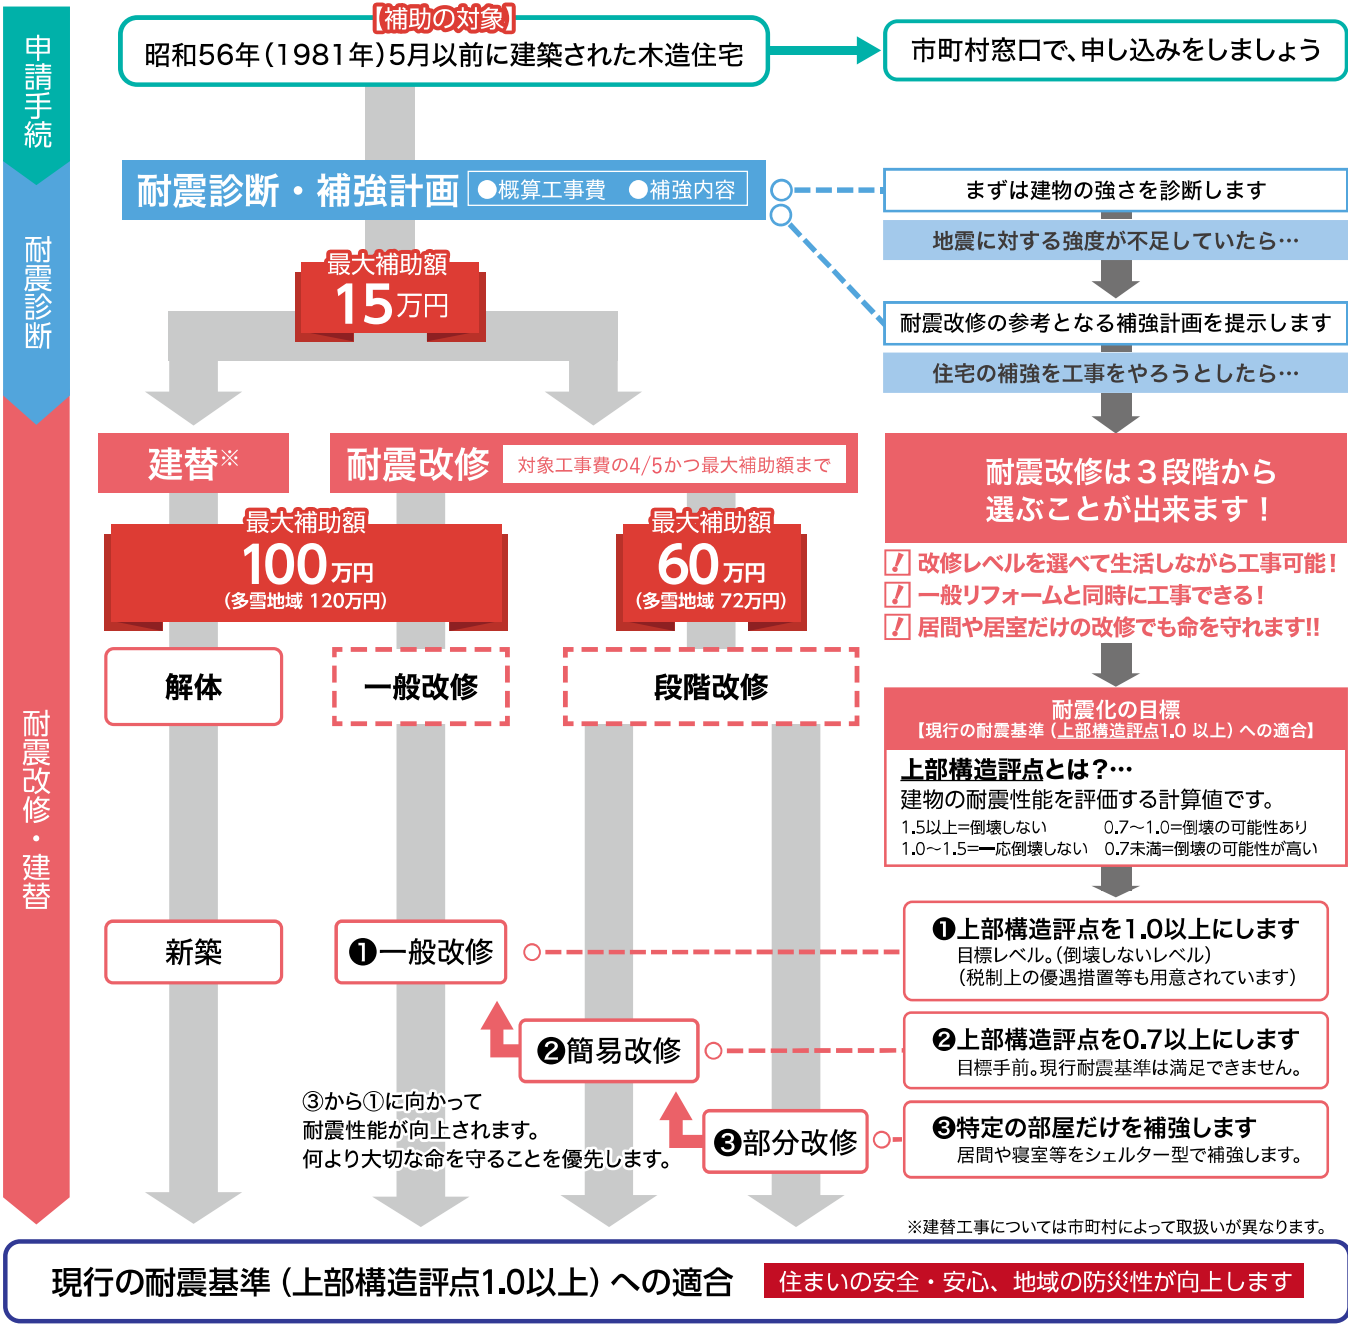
申請手続

耐震診断

耐震改修・建替

【補助の対象】
昭和56年（1981年）5月以前に建築された木造住宅

市町村窓口で、申し込みをしましょう

耐震診断・補強計画 ●概算工事費 ●補強内容

最大補助額
15万円

まずは建物の強さを診断します

地震に対する強度が不足していたら…

耐震改修の参考となる補強計画を提示します

住宅の補強を工事をやろうとしたら…

建替※

耐震改修 対象工事費の4/5かつ最大補助額まで

最大補助額
100万円
(多雪地域 120万円)

最大補助額
60万円
(多雪地域 72万円)

耐震改修は３段階から選ぶことが出来ます！

改修レベルを選べて生活しながら工事可能！
一般リフォームと同時に工事できる！
居間や居室だけの改修でも命を守れます!!

解体

一般改修

段階改修

耐震化の目標
【現行の耐震基準（上部構造評点1.0 以上）への適合】

上部構造評点とは？…
建物の耐震性能を評価する計算値です。
1.5以上=倒壊しない 0.7〜1.0=倒壊の可能性あり
1.0〜1.5=一応倒壊しない 0.7未満=倒壊の可能性が高い

新築

❶一般改修

❶上部構造評点を1.0以上にします
目標レベル。（倒壊しないレベル）
（税制上の優遇措置等も用意されています）

❷簡易改修

❷上部構造評点を0.7以上にします
目標手前。現行耐震基準は満足できません。

③から①に向かって
耐震性能が向上されます。
何より大切な命を守ることを優先します。

❸部分改修

❸特定の部屋だけを補強します
居間や寝室等をシェルター型で補強します。

※建替工事については市町村によって取扱いが異なります。

現行の耐震基準（上部構造評点1.0以上）への適合

住まいの安全・安心、地域の防災性が向上します